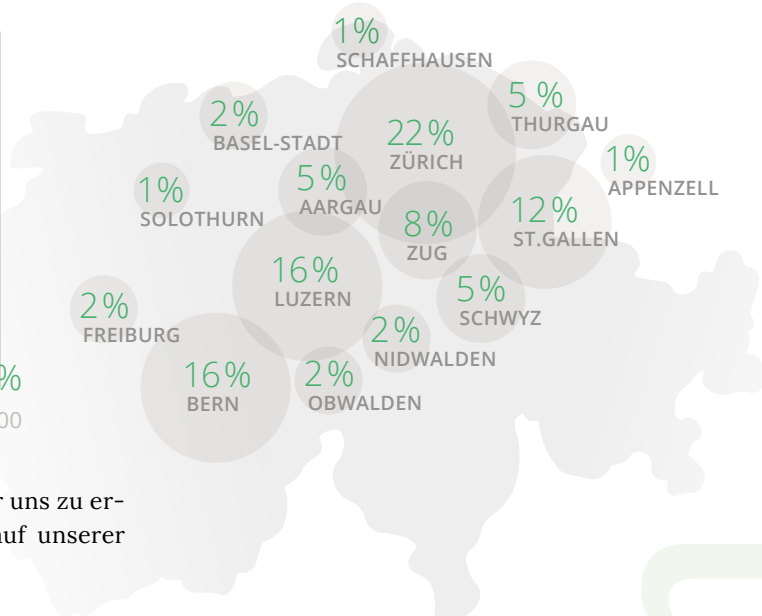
1%
SCHAFFHAUSEN

2%
BASEL-STADT

22%
ZÜRICH

5 %
THURGAU

1%
APPENZELL

1%
SOLOTHURN

5%
AARGAU

8%
ZUG

12%
ST.GALLEN

16%
LUZERN

2%
FREIBURG

5%
SCHWYZ

2%
NIDWALDEN

%
00

16%
BERN

2%
OBWALDEN

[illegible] uns zu er-
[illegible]uf unserer